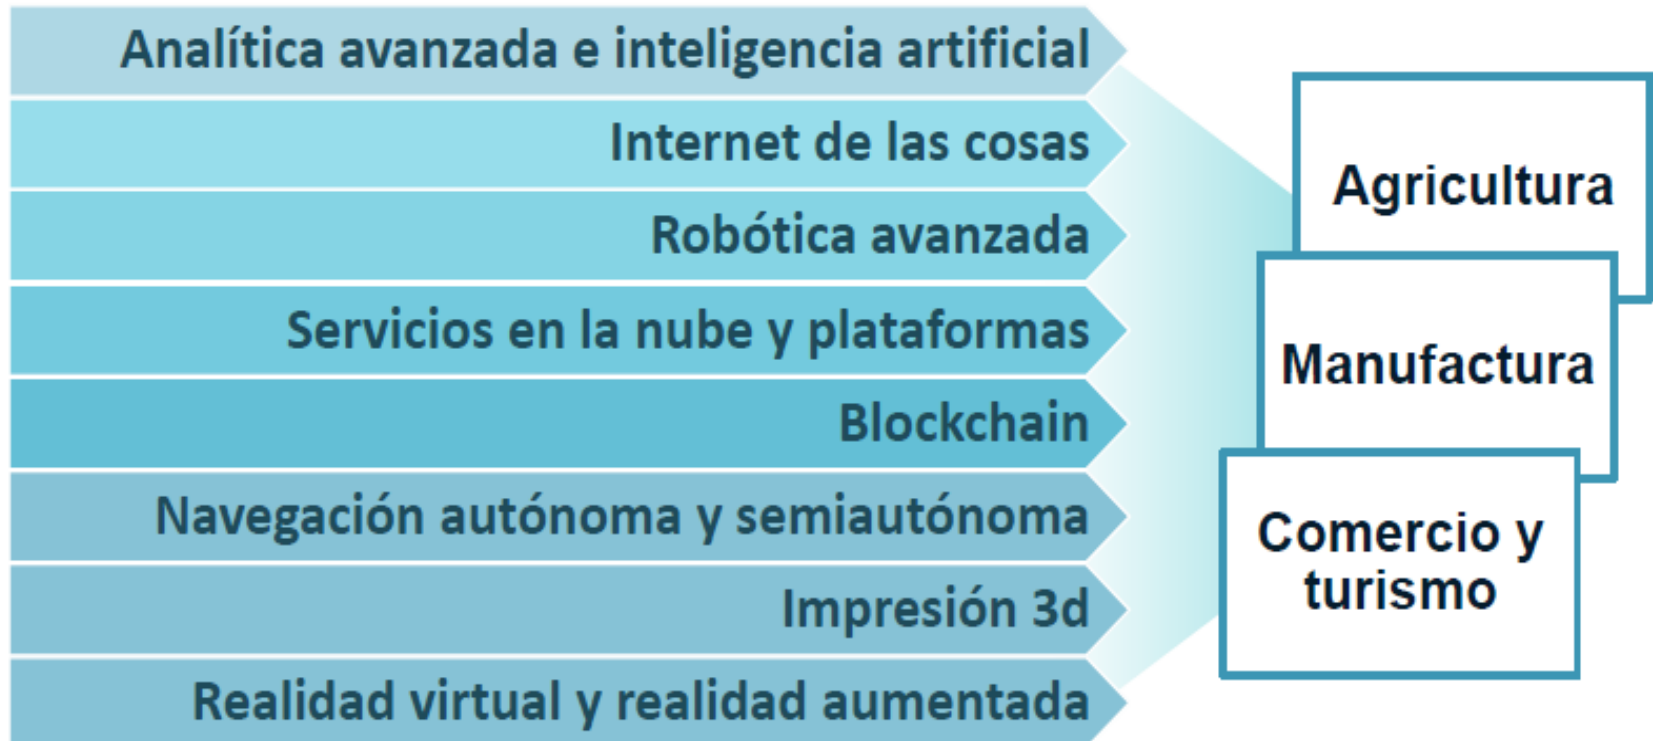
Analítica avanzada e inteligencia artificial

Internet de las cosas

Robótica avanzada

Servicios en la nube y plataformas

Blockchain

Navegación autónoma y semiautónoma

Impresión 3d

Realidad virtual y realidad aumentada

Agricultura

Manufactura

Comercio y turismo